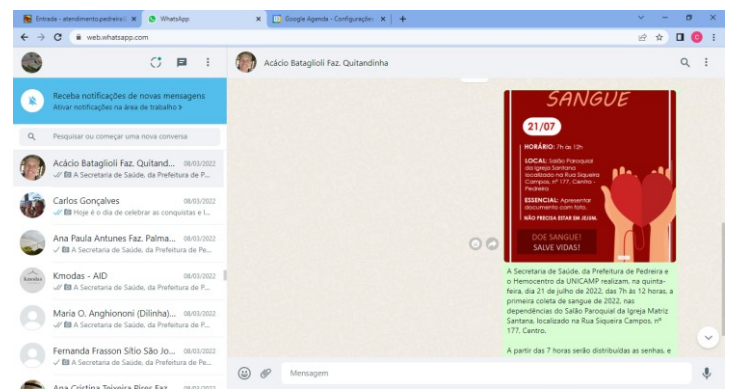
Entrada - atendimento.pedreira@ ×
WhatsApp ×
Google Agenda - Configurações ×
+
web.whatsapp.com

Receba notificações de novas mensagens
Ativar notificações na área de trabalho >

Pesquisar ou começar uma nova conversa

Acácio Bataglioli Faz. Quitand... 08/03/2022
A Secretaria de Saúde, da Prefeitura de P...

Carlos Gonçalves 08/03/2022
Hoje é o dia de celebrar as conquistas e l...

Ana Paula Antunes Faz. Palma... 08/03/2022
A Secretaria de Saúde, da Prefeitura de P...

Kmodas - AID 08/03/2022
A Secretaria de Saúde, da Prefeitura de P...

Maria O. Anghinoni (Dilinha)... 08/03/2022
A Secretaria de Saúde, da Prefeitura de P...

Fernanda Frasson Sítio São Jo... 08/03/2022
A Secretaria de Saúde, da Prefeitura de P...

Ana Cristina Teixeira Pires Faz... 08/03/2022

Acácio Bataglioli Faz. Quitandinha

SANGUE
21/07
HORÁRIO: 7h às 12h
LOCAL: Salão Paroquial da Igreja Santana localizado na Rua Siqueira Campos, nº 177, Centro - Pedreira
ESSENCIAL: Apresentar documento com foto.
NÃO PRECISA ESTAR EM JEJUM.
DOE SANGUE! SALVE VIDAS!

A Secretaria de Saúde, da Prefeitura de Pedreira e o Hemocentro da UNICAMP realizam, na quinta-feira, dia 21 de julho de 2022, das 7h às 12 horas, a primeira coleta de sangue de 2022, nas dependências do Salão Paroquial da Igreja Matriz Santana, localizado na Rua Siqueira Campos, nº 177, Centro.

A partir das 7 horas serão distribuídas as senhas, e

Mensagem